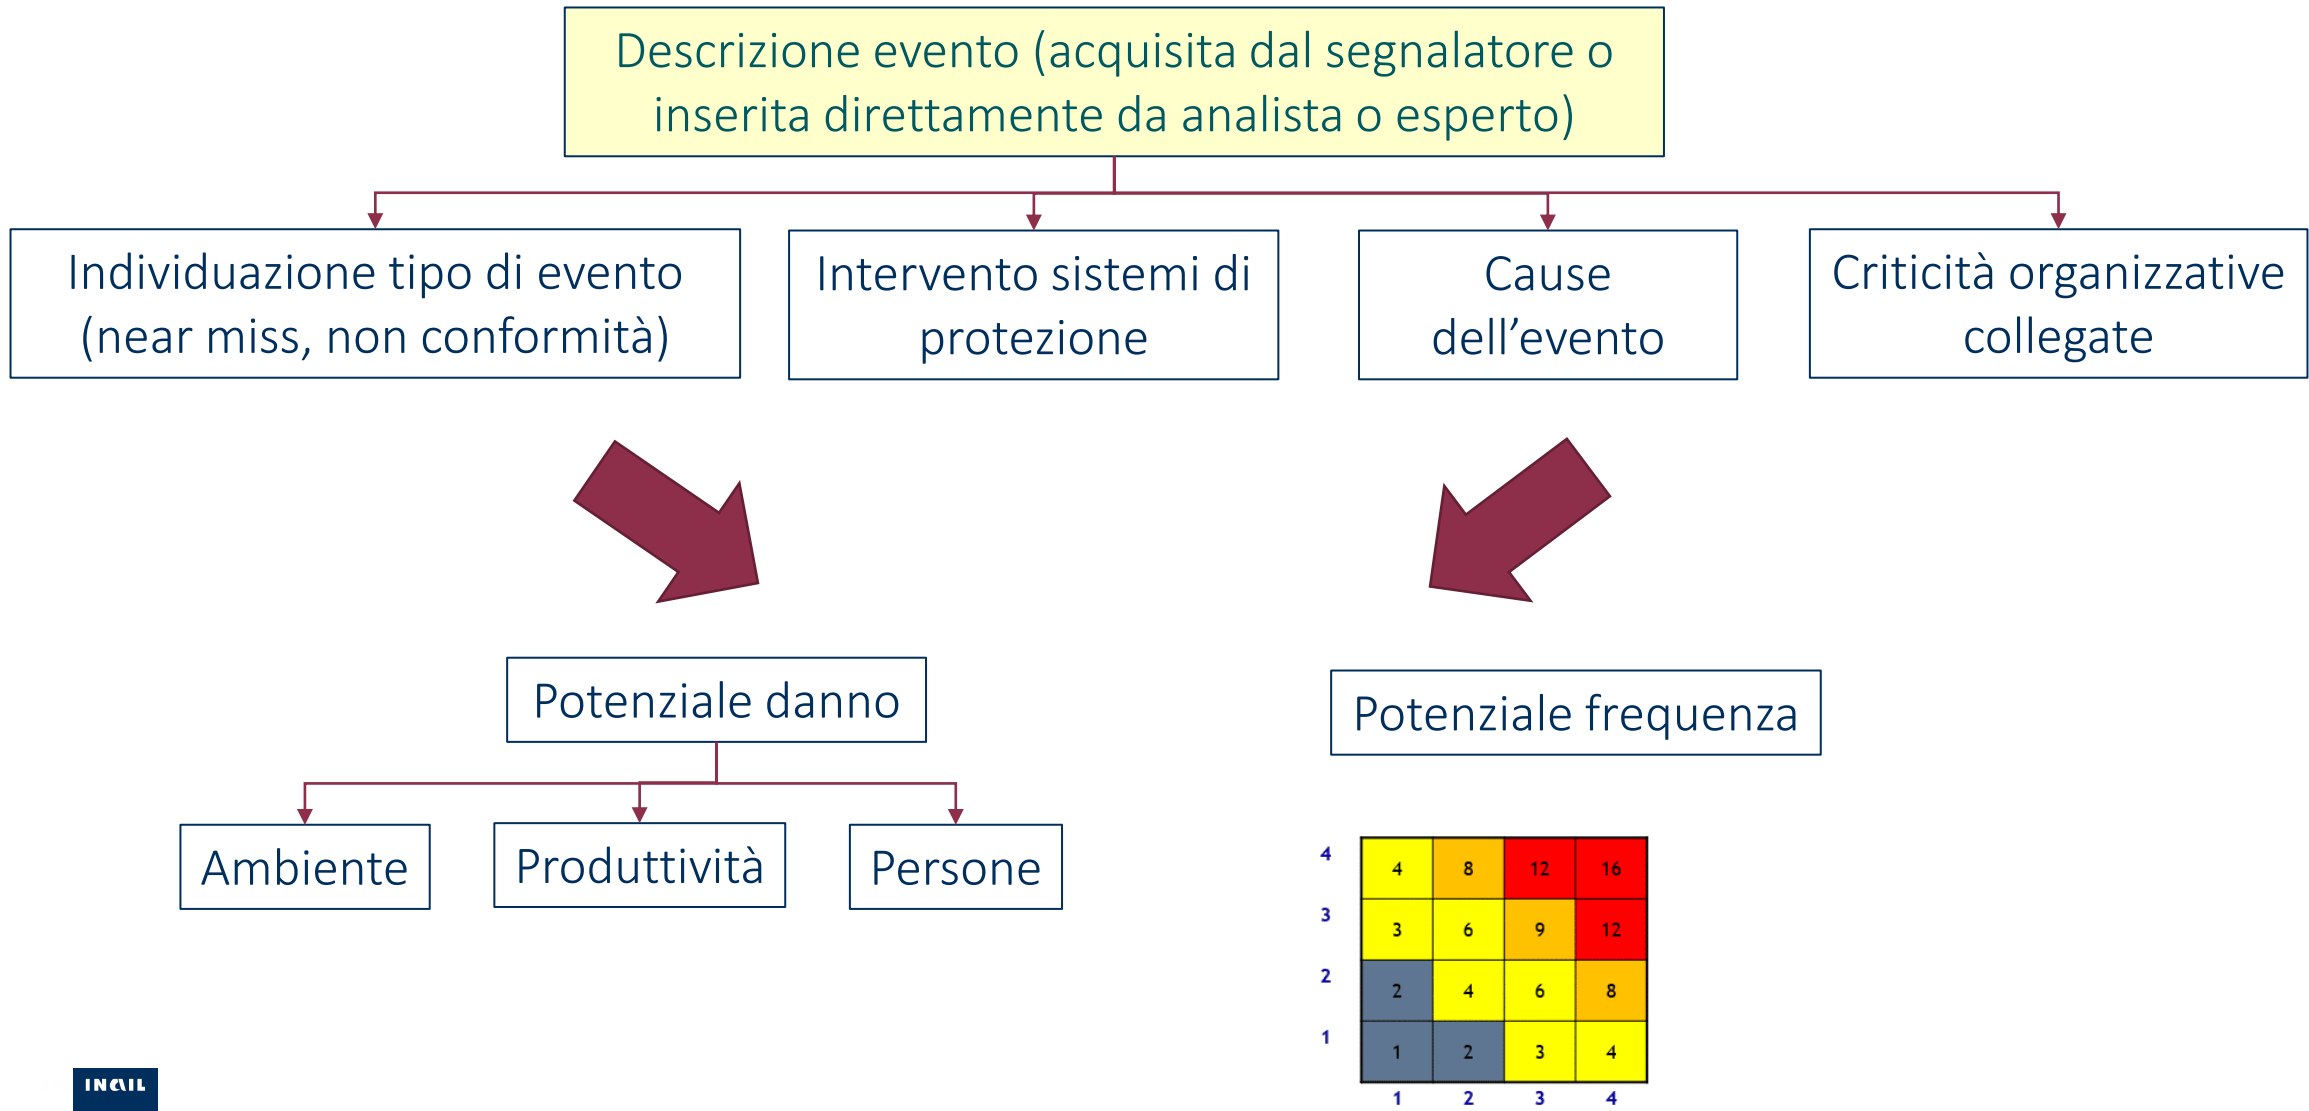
Descrizione evento (acquisita dal segnalatore o inserita direttamente da analista o esperto)

Individuazione tipo di evento (near miss, non conformità)

Intervento sistemi di protezione

Cause dell’evento

Criticità organizzative collegate

Potenziale danno

Ambiente

Produttività

Persone

Potenziale frequenza

|  |  |  |  |  |
|---|---|---|---|---|
| 4 | 4 | 8 | 12 | 16 |
| 3 | 3 | 6 | 9 | 12 |
| 2 | 2 | 4 | 6 | 8 |
| 1 | 1 | 2 | 3 | 4 |
|  | 1 | 2 | 3 | 4 |

INAIL